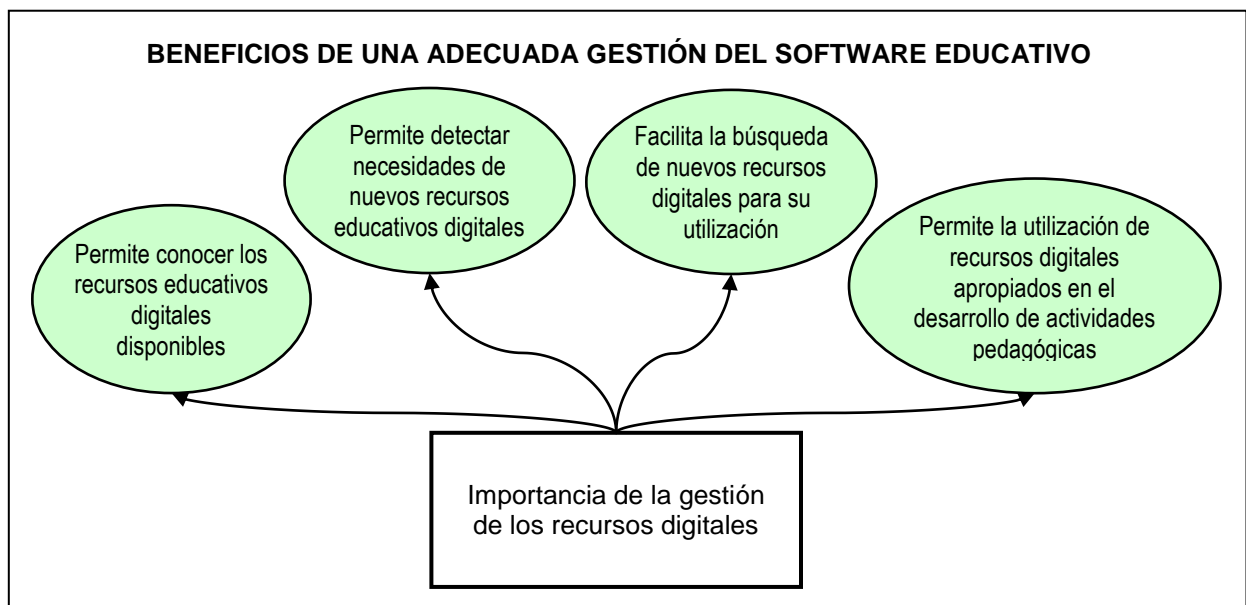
BENEFICIOS DE UNA ADECUADA GESTIÓN DEL SOFTWARE EDUCATIVO

Permite conocer los recursos educativos digitales disponibles

Permite detectar necesidades de nuevos recursos educativos digitales

Facilita la búsqueda de nuevos recursos digitales para su utilización

Permite la utilización de recursos digitales apropiados en el desarrollo de actividades pedagógicas

Importancia de la gestión de los recursos digitales